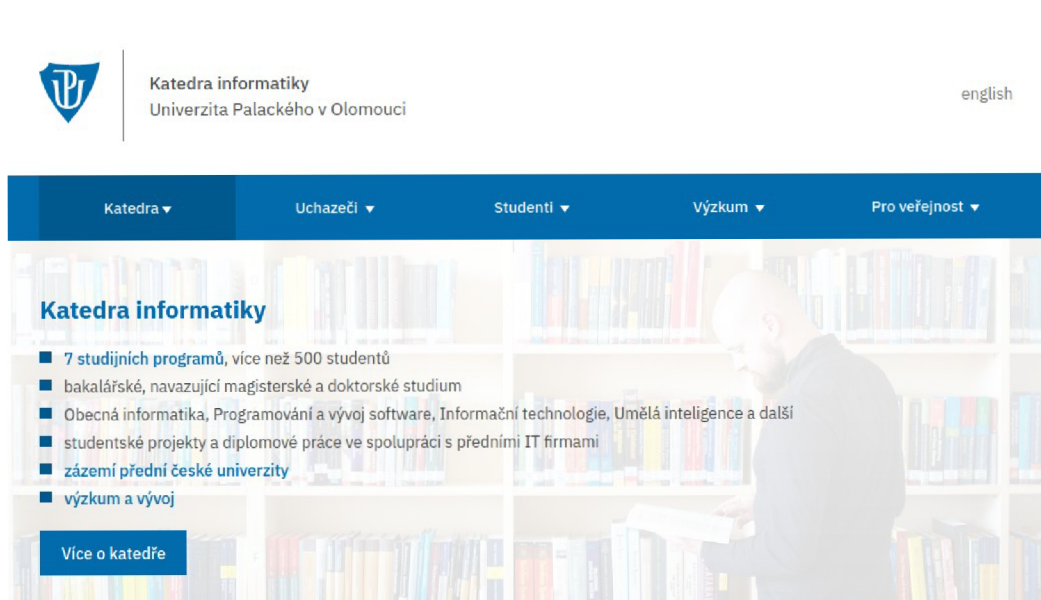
Katedra informatiky
Univerzita Palackého v Olomouci

english

Katedra ▾
Uchazeči ▾
Studenti ▾
Výzkum ▾
Pro veřejnost ▾

Katedra informatiky

- 7 studijních programů, více než 500 studentů
- bakalářské, navazující magisterské a doktorské studium
- Obecná informatika, Programování a vývoj software, Informační technologie, Umělá inteligence a další
- studentské projekty a diplomové práce ve spolupráci s předními IT firmami
- zázemí přední české univerzity
- výzkum a vývoj

Více o katedře